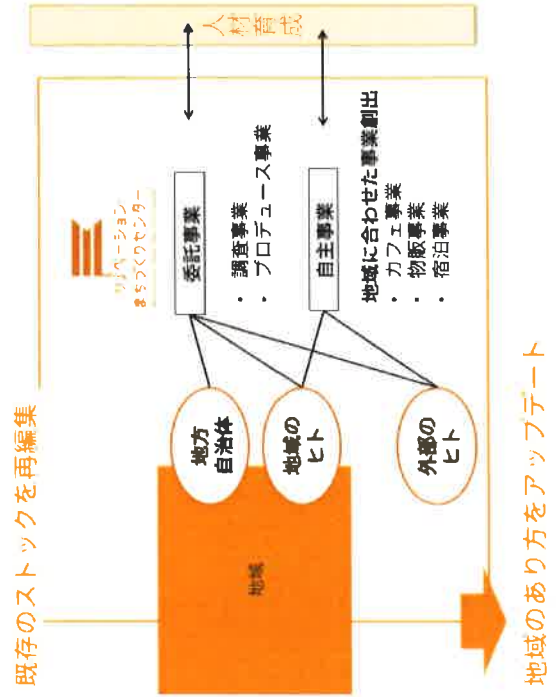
人材育成

リノベーション
まちづくりセンター

委託事業

・調査事業
・プロデュース事業

自主事業

地域に合わせた事業創出
・カフェ事業
・物販事業
・宿泊事業

地方
自治体

地域の
ヒト

外部の
ヒト

地域

既存のストックを再編集

地域のあり方をアップデート